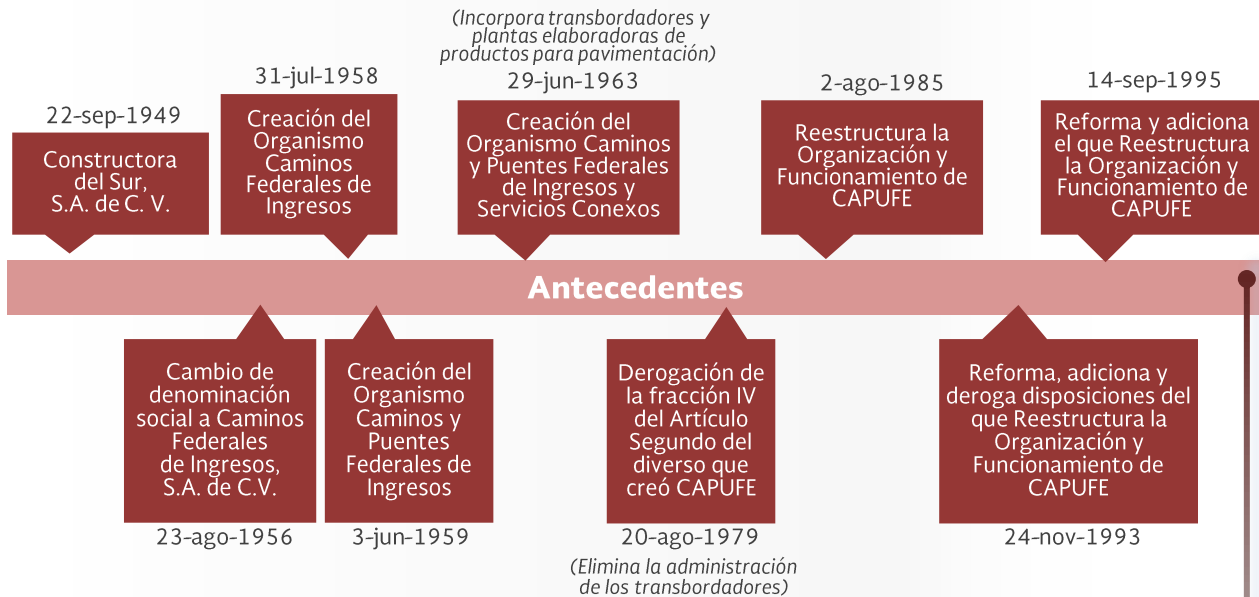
(Incorpora transbordadores y plantas elaboradoras de productos para pavimentación)

22-sep-1949
Constructora del Sur, S.A. de C. V.

31-jul-1958
Creación del Organismo Caminos Federales de Ingresos

29-jun-1963
Creación del Organismo Caminos y Puentes Federales de Ingresos y Servicios Conexos

2-ago-1985
Reestructura la Organización y Funcionamiento de CAPUFE

14-sep-1995
Reforma y adiciona el que Reestructura la Organización y Funcionamiento de CAPUFE

Antecedentes

Cambio de denominación social a Caminos Federales de Ingresos, S.A. de C.V.
23-ago-1956

Creación del Organismo Caminos y Puentes Federales de Ingresos
3-jun-1959

Derogación de la fracción IV del Artículo Segundo del diverso que creó CAPUFE
20-ago-1979
(Elimina la administración de los transbordadores)

Reforma, adiciona y deroga disposiciones del que Reestructura la Organización y Funcionamiento de CAPUFE
24-nov-1993